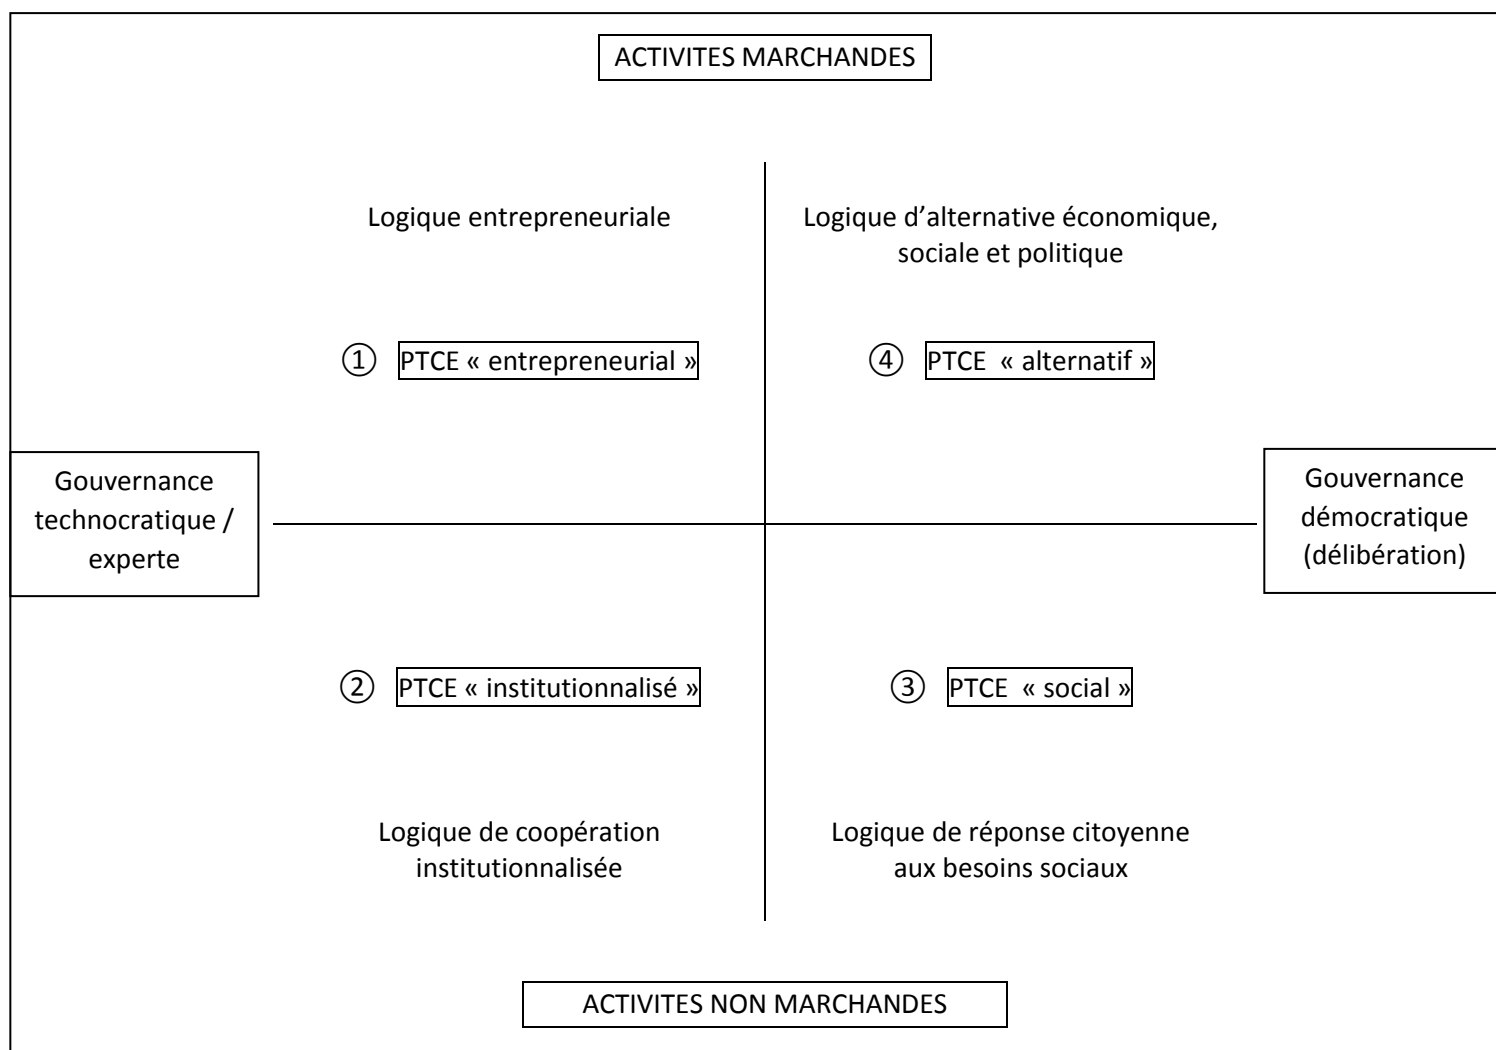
ACTIVITES MARCHANDES

Logique entrepreneuriale

Logique d'alternative économique, sociale et politique

① PTCE « entrepreneurial »

④ PTCE « alternatif »

Gouvernance technocratique / experte

Gouvernance démocratique (délibération)

② PTCE « institutionnalisé »

③ PTCE « social »

Logique de coopération institutionnalisée

Logique de réponse citoyenne aux besoins sociaux

ACTIVITES NON MARCHANDES